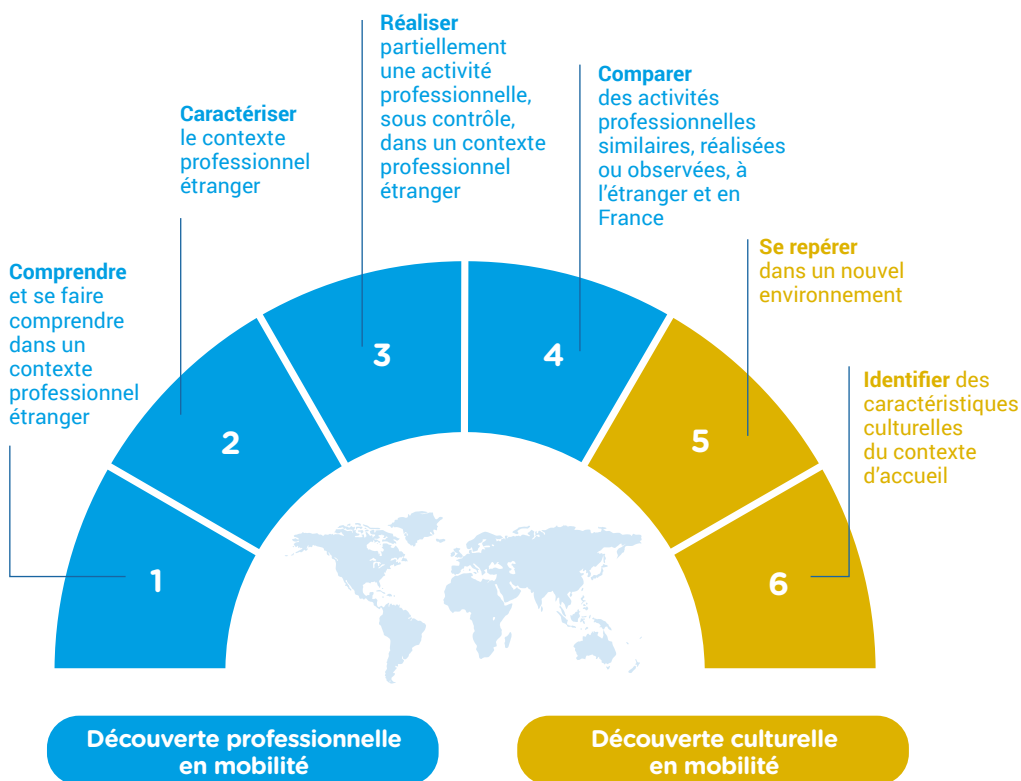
Réaliser partiellement une activité professionnelle, sous contrôle, dans un contexte professionnel étranger

Caractériser le contexte professionnel étranger

Comparer des activités professionnelles similaires, réalisées ou observées, à l'étranger et en France

Comprendre et se faire comprendre dans un contexte professionnel étranger

Se repérer dans un nouvel environnement

Identifier des caractéristiques culturelles du contexte d'accueil

1

2

3

4

5

6

Découverte professionnelle en mobilité

Découverte culturelle en mobilité